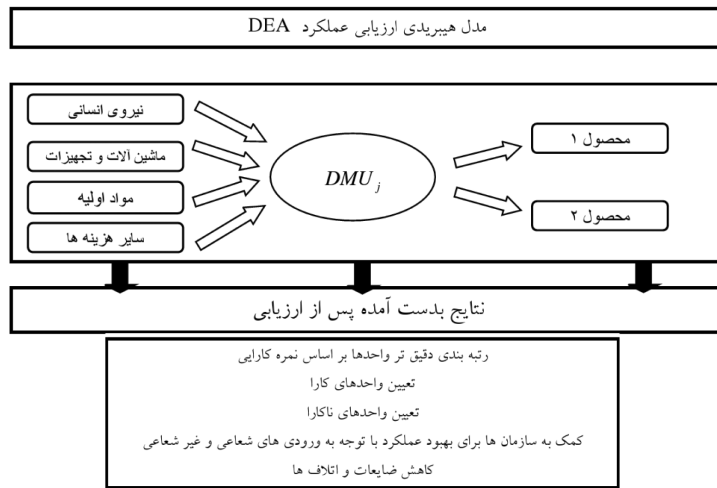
مدل هیبریدی ارزیابی عملکرد DEA

نیروی انسانی

ماشین آلات و تجهیزات

مواد اولیه

سایر هزینه ها

$DMU_j$

محصول ۱

محصول ۲

نتایج بدست آمده پس از ارزیابی

رتبه بندی دقیق تر واحدها بر اساس نمره کارایی

تعیین واحدهای کارا

تعیین واحدهای ناکارا

کمک به سازمان ها برای بهبود عملکرد با توجه به ورودی های شعاعی و غیر شعاعی

کاهش ضایعات و اتلاف ها